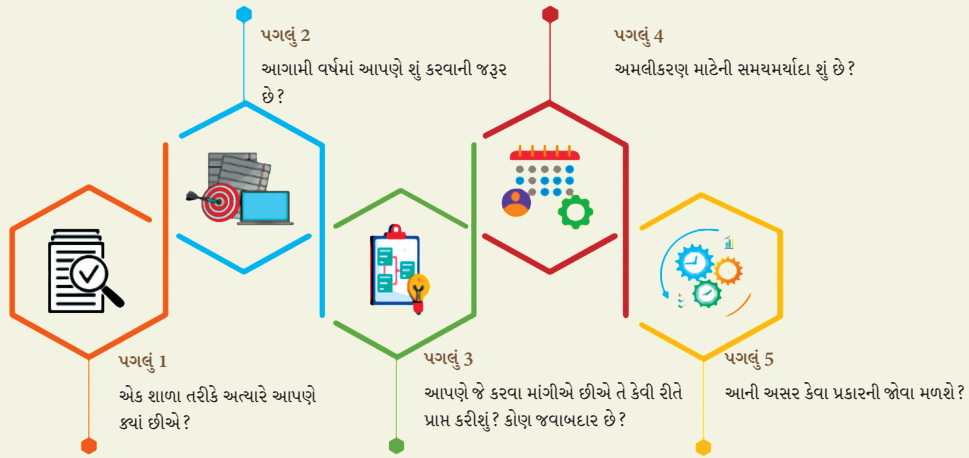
પગલું 2
આગામી વર્ષમાં આપણે શું કરવાની જરૂર છે?

પગલું 4
અમલીકરણ માટેની સમયમર્યાદા શું છે?

પગલું 1
એક શાળા તરીકે અત્યારે આપણે ક્યાં છીએ?

પગલું 3
આપણે જે કરવા માંગીએ છીએ તે કેવી રીતે પ્રાપ્ત કરીશું? કોણ જવાબદાર છે?

પગલું 5
આની અસર કેવા પ્રકારની જોવા મળશે?